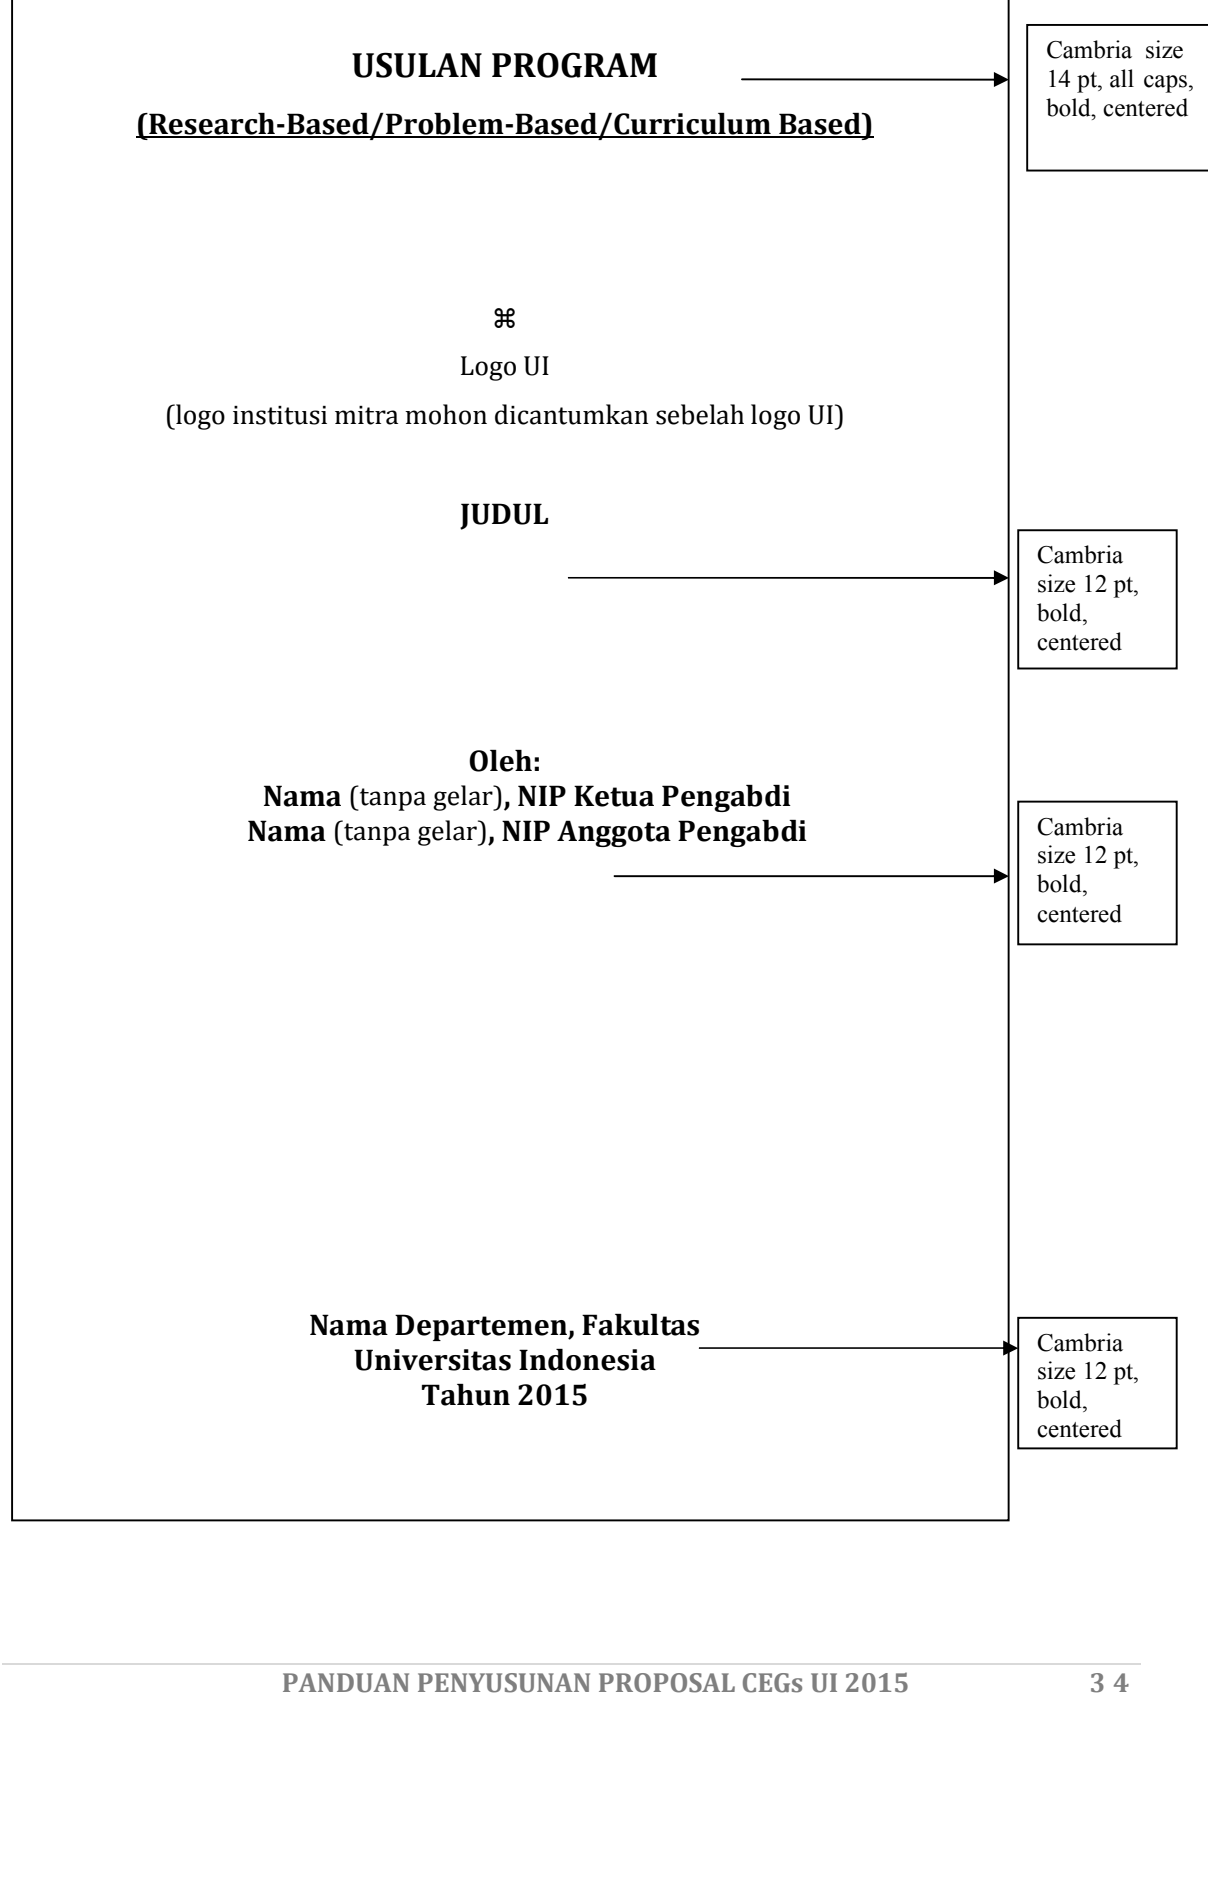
USULAN PROGRAM

(Research-Based/Problem-Based/Curriculum Based)

Cambria size 14 pt, all caps, bold, centered

⌘

Logo UI

(logo institusi mitra mohon dicantumkan sebelah logo UI)

JUDUL

Cambria size 12 pt, bold, centered

Oleh:
Nama (tanpa gelar), NIP Ketua Pengabdi
Nama (tanpa gelar), NIP Anggota Pengabdi

Cambria size 12 pt, bold, centered

Nama Departemen, Fakultas
Universitas Indonesia
Tahun 2015

Cambria size 12 pt, bold, centered

PANDUAN PENYUSUNAN PROPOSAL CEGs UI 2015 3 4